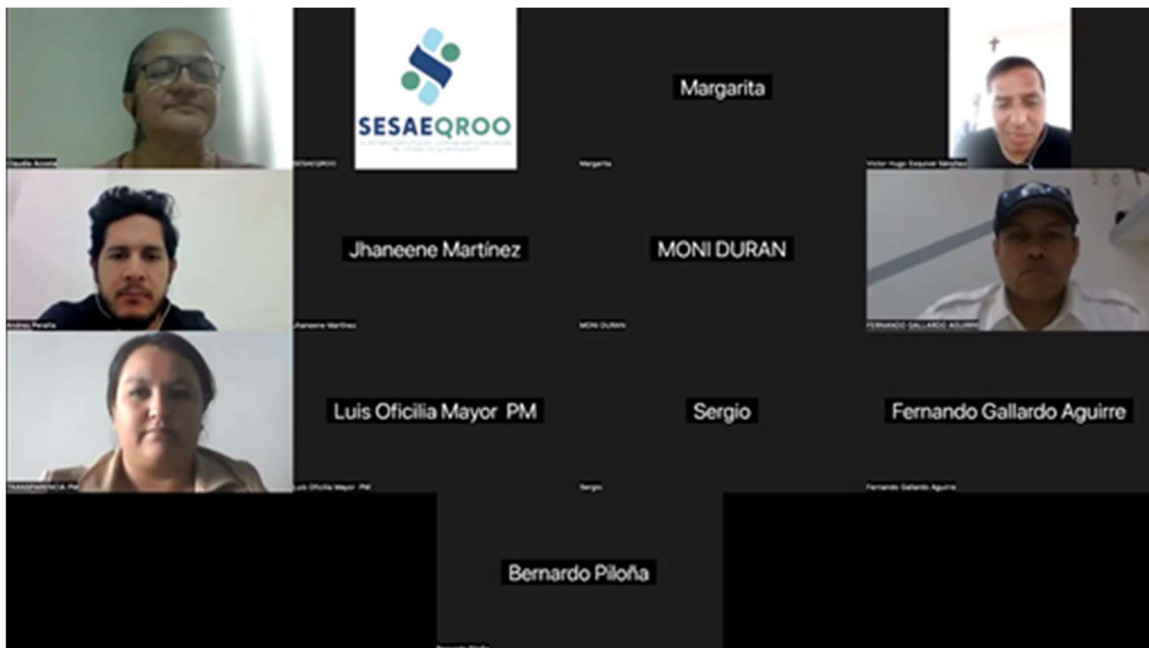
Claudia Acosta

SESAEQROO
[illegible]

SESAEQROO

Margarita

Margarita

Victor Hugo Esquivel Sánchez

Andres Peralta

Jhaneene Martínez

Jhaneene Martinez

MONI DURAN

MONI DURAN

FERNANDO GALLARDO AGUIRRE

TRANSPARENCIA PM

Luis Oficilia Mayor PM

Luis Oficilia Mayor PM

Sergio

Sergio

Fernando Gallardo Aguirre

Fernando Gallardo Aguirre

Bernardo Piloña

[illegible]